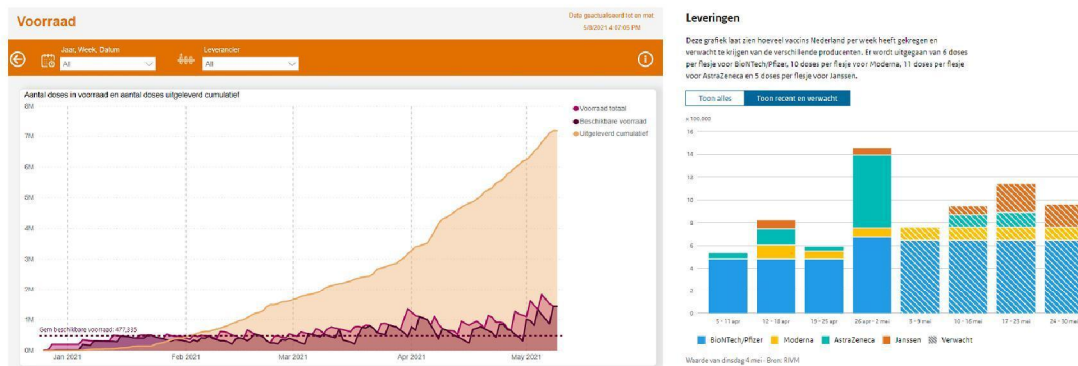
Voorraad

Data geactualiseerd tot en met 5/8/2021 4:07:05 PM

Jaar, Week, Datum
All

Leverancier
All

Aantal doses in voorraad en aantal doses uitgeleverd cumulatief

Voorraad totaal
Beschikbare voorraad
Uitgeleverd cumulatief

7M
6M
5M
4M
3M
2M
1M
0M

Gem beschikbare voorraad: 477,335

Jan 2021
Feb 2021
Mar 2021
Apr 2021
May 2021

Leveringen

Deze grafiek laat zien hoeveel vaccins Nederland per week heeft gekregen en verwacht te krijgen van de verschillende producenten. Er wordt uitgegaan van 6 doses per flesje voor BioNTech/Pfizer, 10 doses per flesje voor Moderna, 11 doses per flesje voor AstraZeneca en 5 doses per flesje voor Janssen.

Toon alles
Toon recent en verwacht

x 100.000
16
14
12
10
8
6
4
2
0

5 - 11 apr
12 - 18 apr
19 - 25 apr
26 apr - 2 mei
3 - 9 mei
10 - 16 mei
17 - 23 mei
24 - 30 mei

BioNTech/Pfizer
Moderna
AstraZeneca
Janssen
Verwacht

Waarde van dinsdag 4 mei · Bron: RIVM